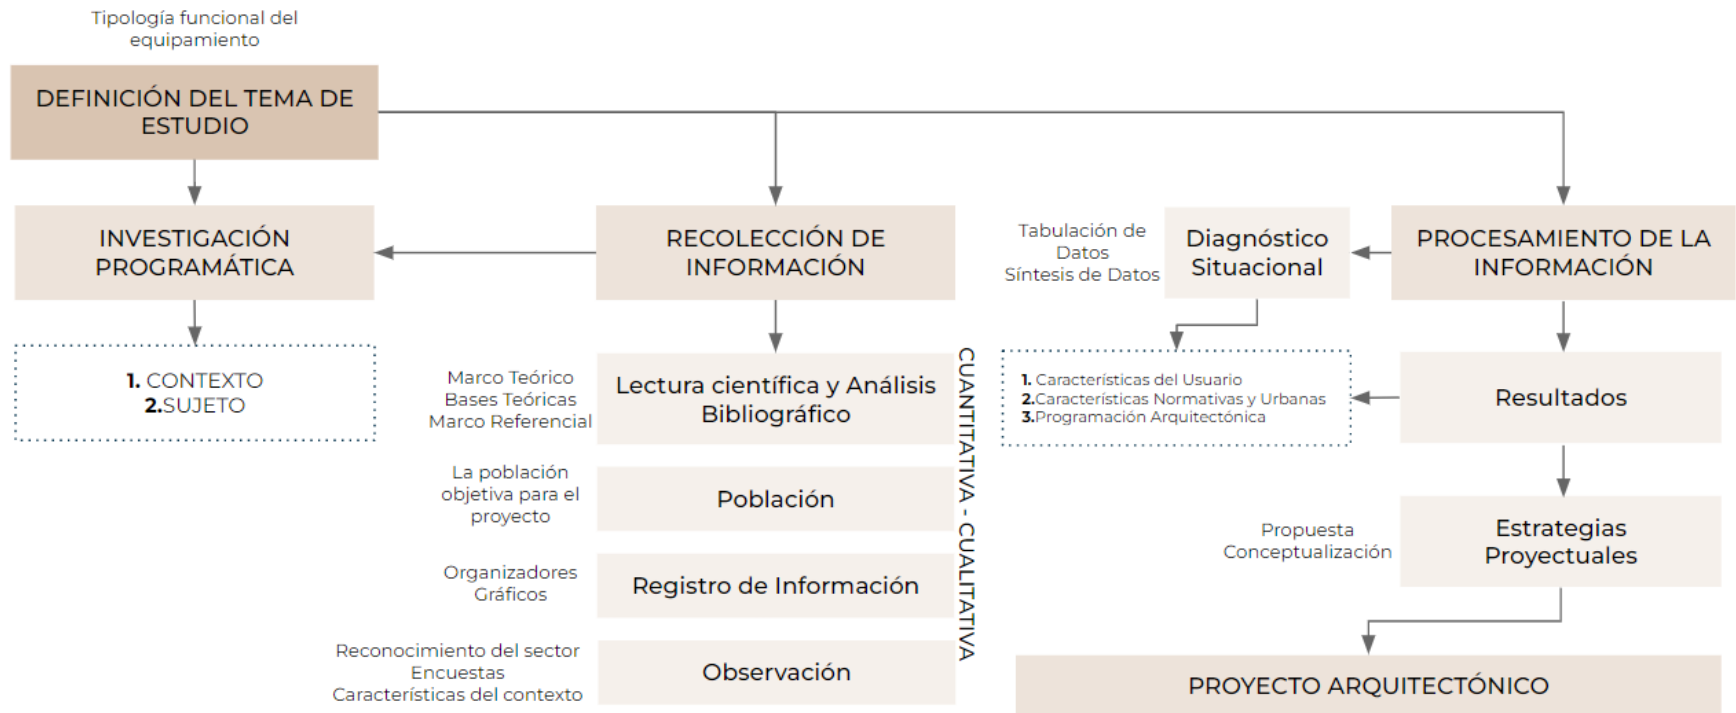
Tipología funcional del equipamiento

DEFINICIÓN DEL TEMA DE ESTUDIO

INVESTIGACIÓN PROGRAMÁTICA

1. CONTEXTO
2.SUJETO

RECOLECCIÓN DE INFORMACIÓN

Marco Teórico
Bases Teóricas
Marco Referencial

Lectura científica y Análisis Bibliográfico

La población objetiva para el proyecto

Población

Organizadores Gráficos

Registro de Información

Reconocimiento del sector
Encuestas
Características del contexto

Observación

CUANTITATIVA - CUALITATIVA

Tabulación de Datos
Síntesis de Datos

Diagnóstico Situacional

PROCESAMIENTO DE LA INFORMACIÓN

1. Características del Usuario
2.Características Normativas y Urbanas
3.Programación Arquitectónica

Resultados

Propuesta
Conceptualización

Estrategias Proyectuales

PROYECTO ARQUITECTÓNICO